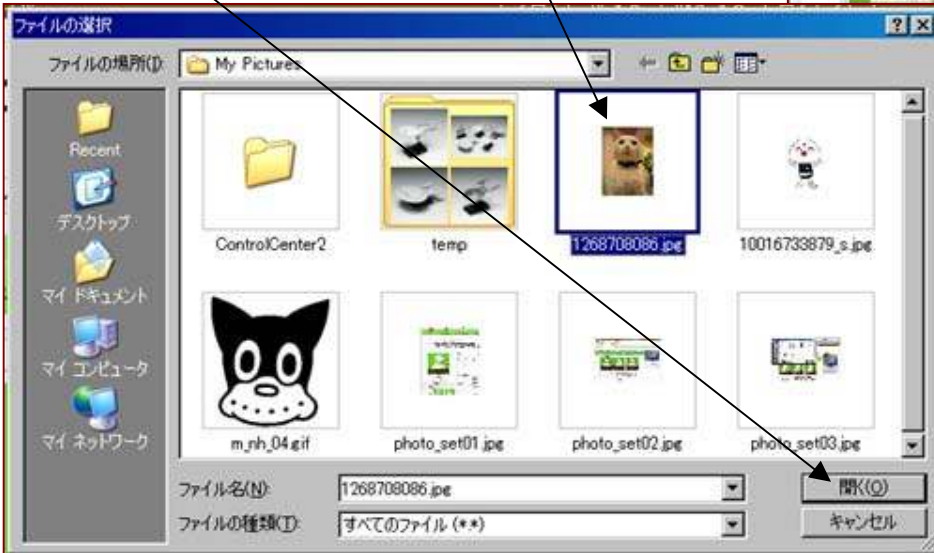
ファイルの選択

ファイルの場所(I): My Pictures

Recent
デスクトップ
マイ ドキュメント
マイ コンピュータ
マイ ネットワーク

ControlCenter2
temp
1268708086.jpg
10016733879_s.jpg
m_nh_04.gif
photo_set01.jpg
photo_set02.jpg
photo_set03.jpg

ファイル名(N): 1268708086.jpg
ファイルの種類(T): すべてのファイル (*.*)

開く(O)
キャンセル